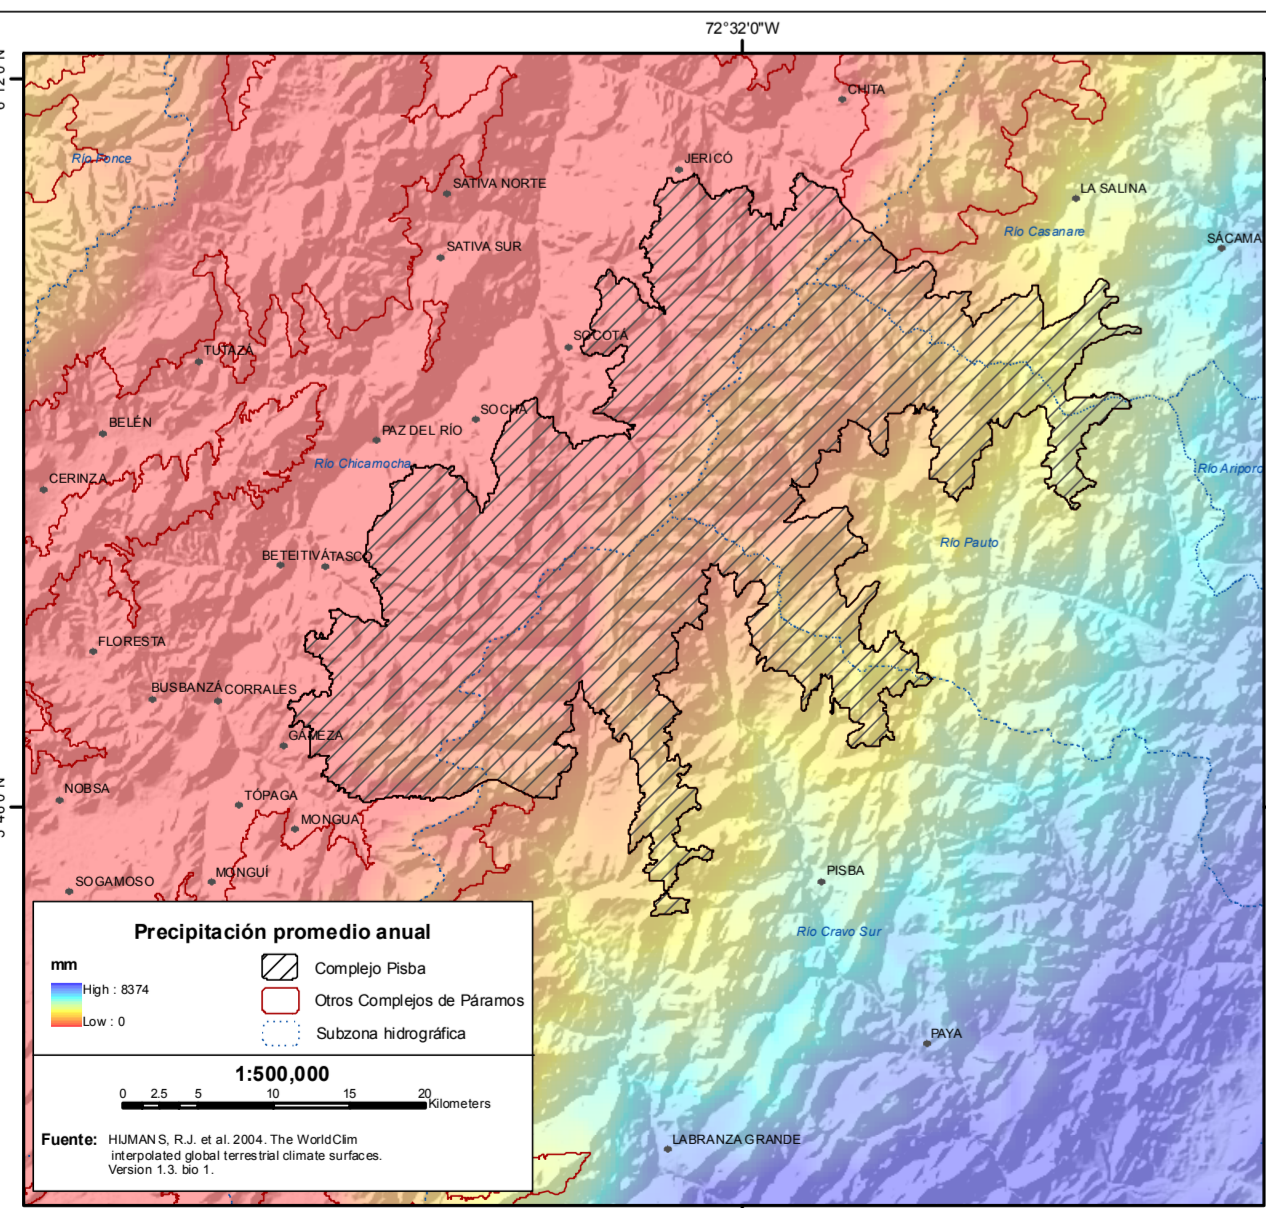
72°32'0"W

6°12'0"N

5°40'0"N

CHITA
Río Ponce
JERICÓ
SATIVA NORTE
LA SALINA
Río Casanare
SÁCAMA
SATIVA SUR
SOCOTÁ
TUTAZÁ
SOCHA
BELÉN
PAZ DEL RÍO
Río Chicamocha
Río Ariporo
CERINZA
Río Pauto
BETEITIVA
TASCO
FLORESTA
BUSBANZÁ
CORRALES
GÁMEZA
NOBSA
TÓPAGA
MONGUA
PISBA
SOGAMOSO
MONGUÍ
Río Cravo Sur
PAYA
LABRANZAGRANDE

Precipitación promedio anual
mm
High : 8374
Low : 0
Complejo Pisba
Otros Complejos de Páramos
Subzona hidrográfica

1:500,000
0 2.5 5 10 15 20
Kilometers

Fuente: HIJMANS, R.J. et al. 2004. The WorldClim interpolated global terrestrial climate surfaces. Version 1.3. bio 1.